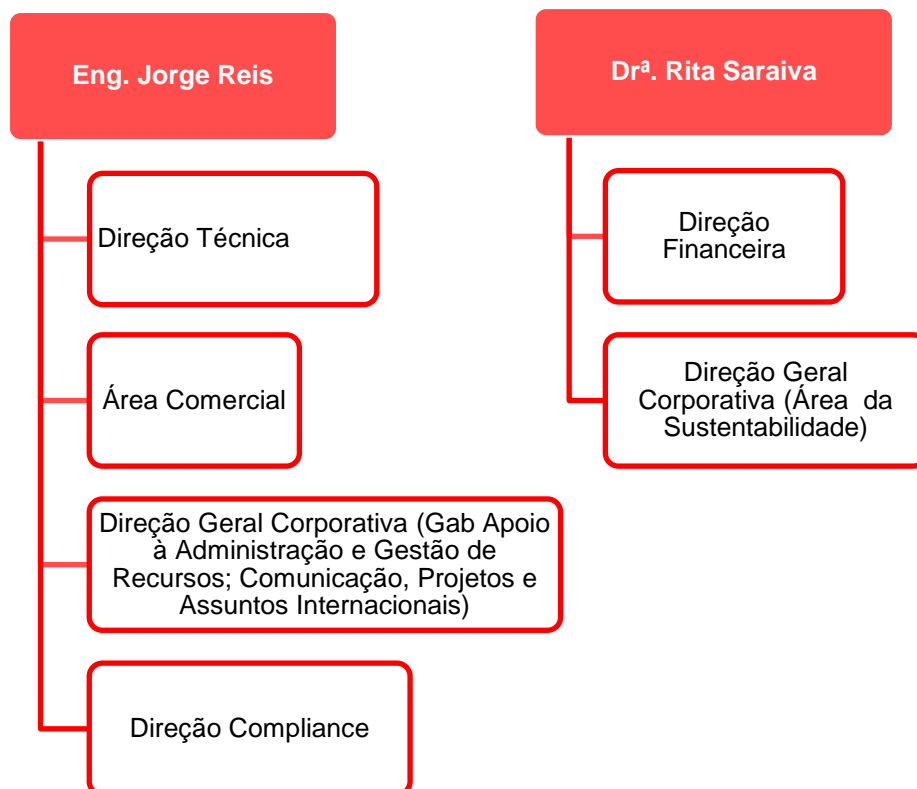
Eng. Jorge Reis

Direção Técnica

Área Comercial

Direção Geral Corporativa (Gab Apoio à Administração e Gestão de Recursos; Comunicação, Projetos e Assuntos Internacionais)

Direção Compliance

Drª. Rita Saraiva

Direção Financeira

Direção Geral Corporativa (Área da Sustentabilidade)